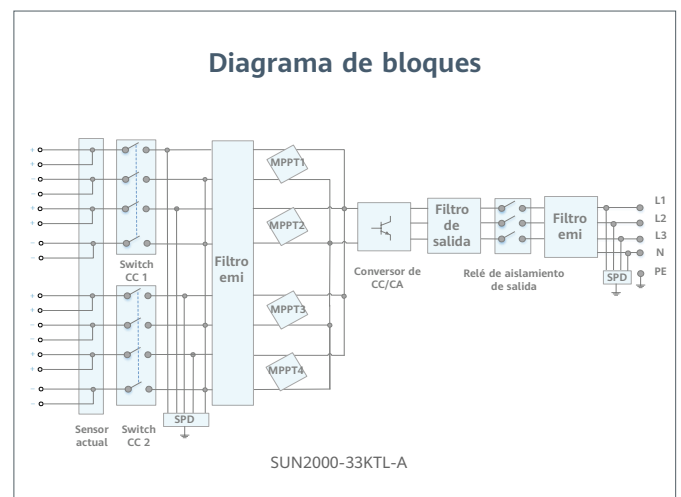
Diagrama de bloques

Switch CC 1

Switch CC 2

Sensor actual

SPD

Filtro emi

MPPT1

MPPT2

MPPT3

MPPT4

Conversor de CC/CA

Filtro de salida

Relé de aislamiento de salida

Filtro emi

SPD

L1

L2

L3

N

PE

SUN2000-33KTL-A